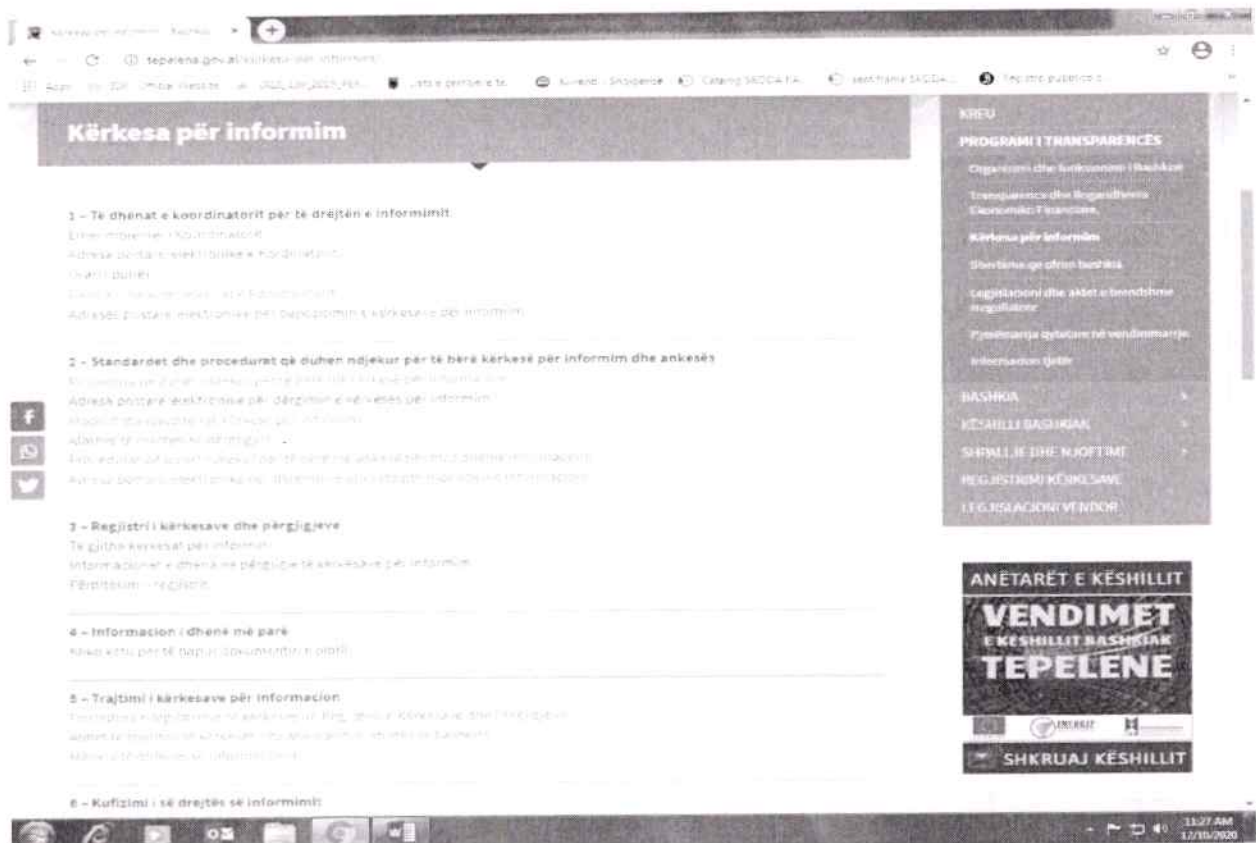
Kërkesa për informim

1 - Të dhenat e koordinatorit për të drejtën e informimit
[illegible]
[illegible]
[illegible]
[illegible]
Adresës postare elektronike për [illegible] e kërkesave për informim

2 - Standardet dhe procedurat që duhen ndjekur për të bërë kërkesë për informim dhe ankesës
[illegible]
Adresa postare elektronike për dërgimin e kërkesës për informim
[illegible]
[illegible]
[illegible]
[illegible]

3 - Regjistri i kërkesave dhe përgjigjeve
Te gjitha kerkesat për informim
Informacionet e dhëna në përgjigje të kërkesave për informim
Përditësimi i regjistrit

4 - Informacion i dhënë më parë
Klikoni këtu për të parë dokumentin e plotë

5 - Trajtimi i kërkesave për informacion
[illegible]
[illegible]
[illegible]

6 - Kufizimi i së drejtës së informimit

KREU
PROGRAMI I TRANSPARENCËS
Organizimi dhe funksionimi i Bashkisë
Transparenca dhe llogaridhënia Ekonomike Financiare
Kërkesa për informim
Sherbimet që ofron bashkia
Legjislacioni dhe aktet e brendshme rregullatore
Pjesëmarrja qytetare në vendimmarrje
Informacion tjetër
BASHKIA
KËSHILLI BASHKIAK
SHPALLJE DHE NJOFTIME
REGJISTRIMI KËRKESAVE
LEGJISLACIONI VENDOR

ANËTARËT E KËSHILLIT
VENDIMET
E KËSHILLIT BASHKIAK
TEPELENE
SHKRUAJ KËSHILLIT

tepelena.gov.al/kerkesa-per-informim
11:27 AM
12/10/2020